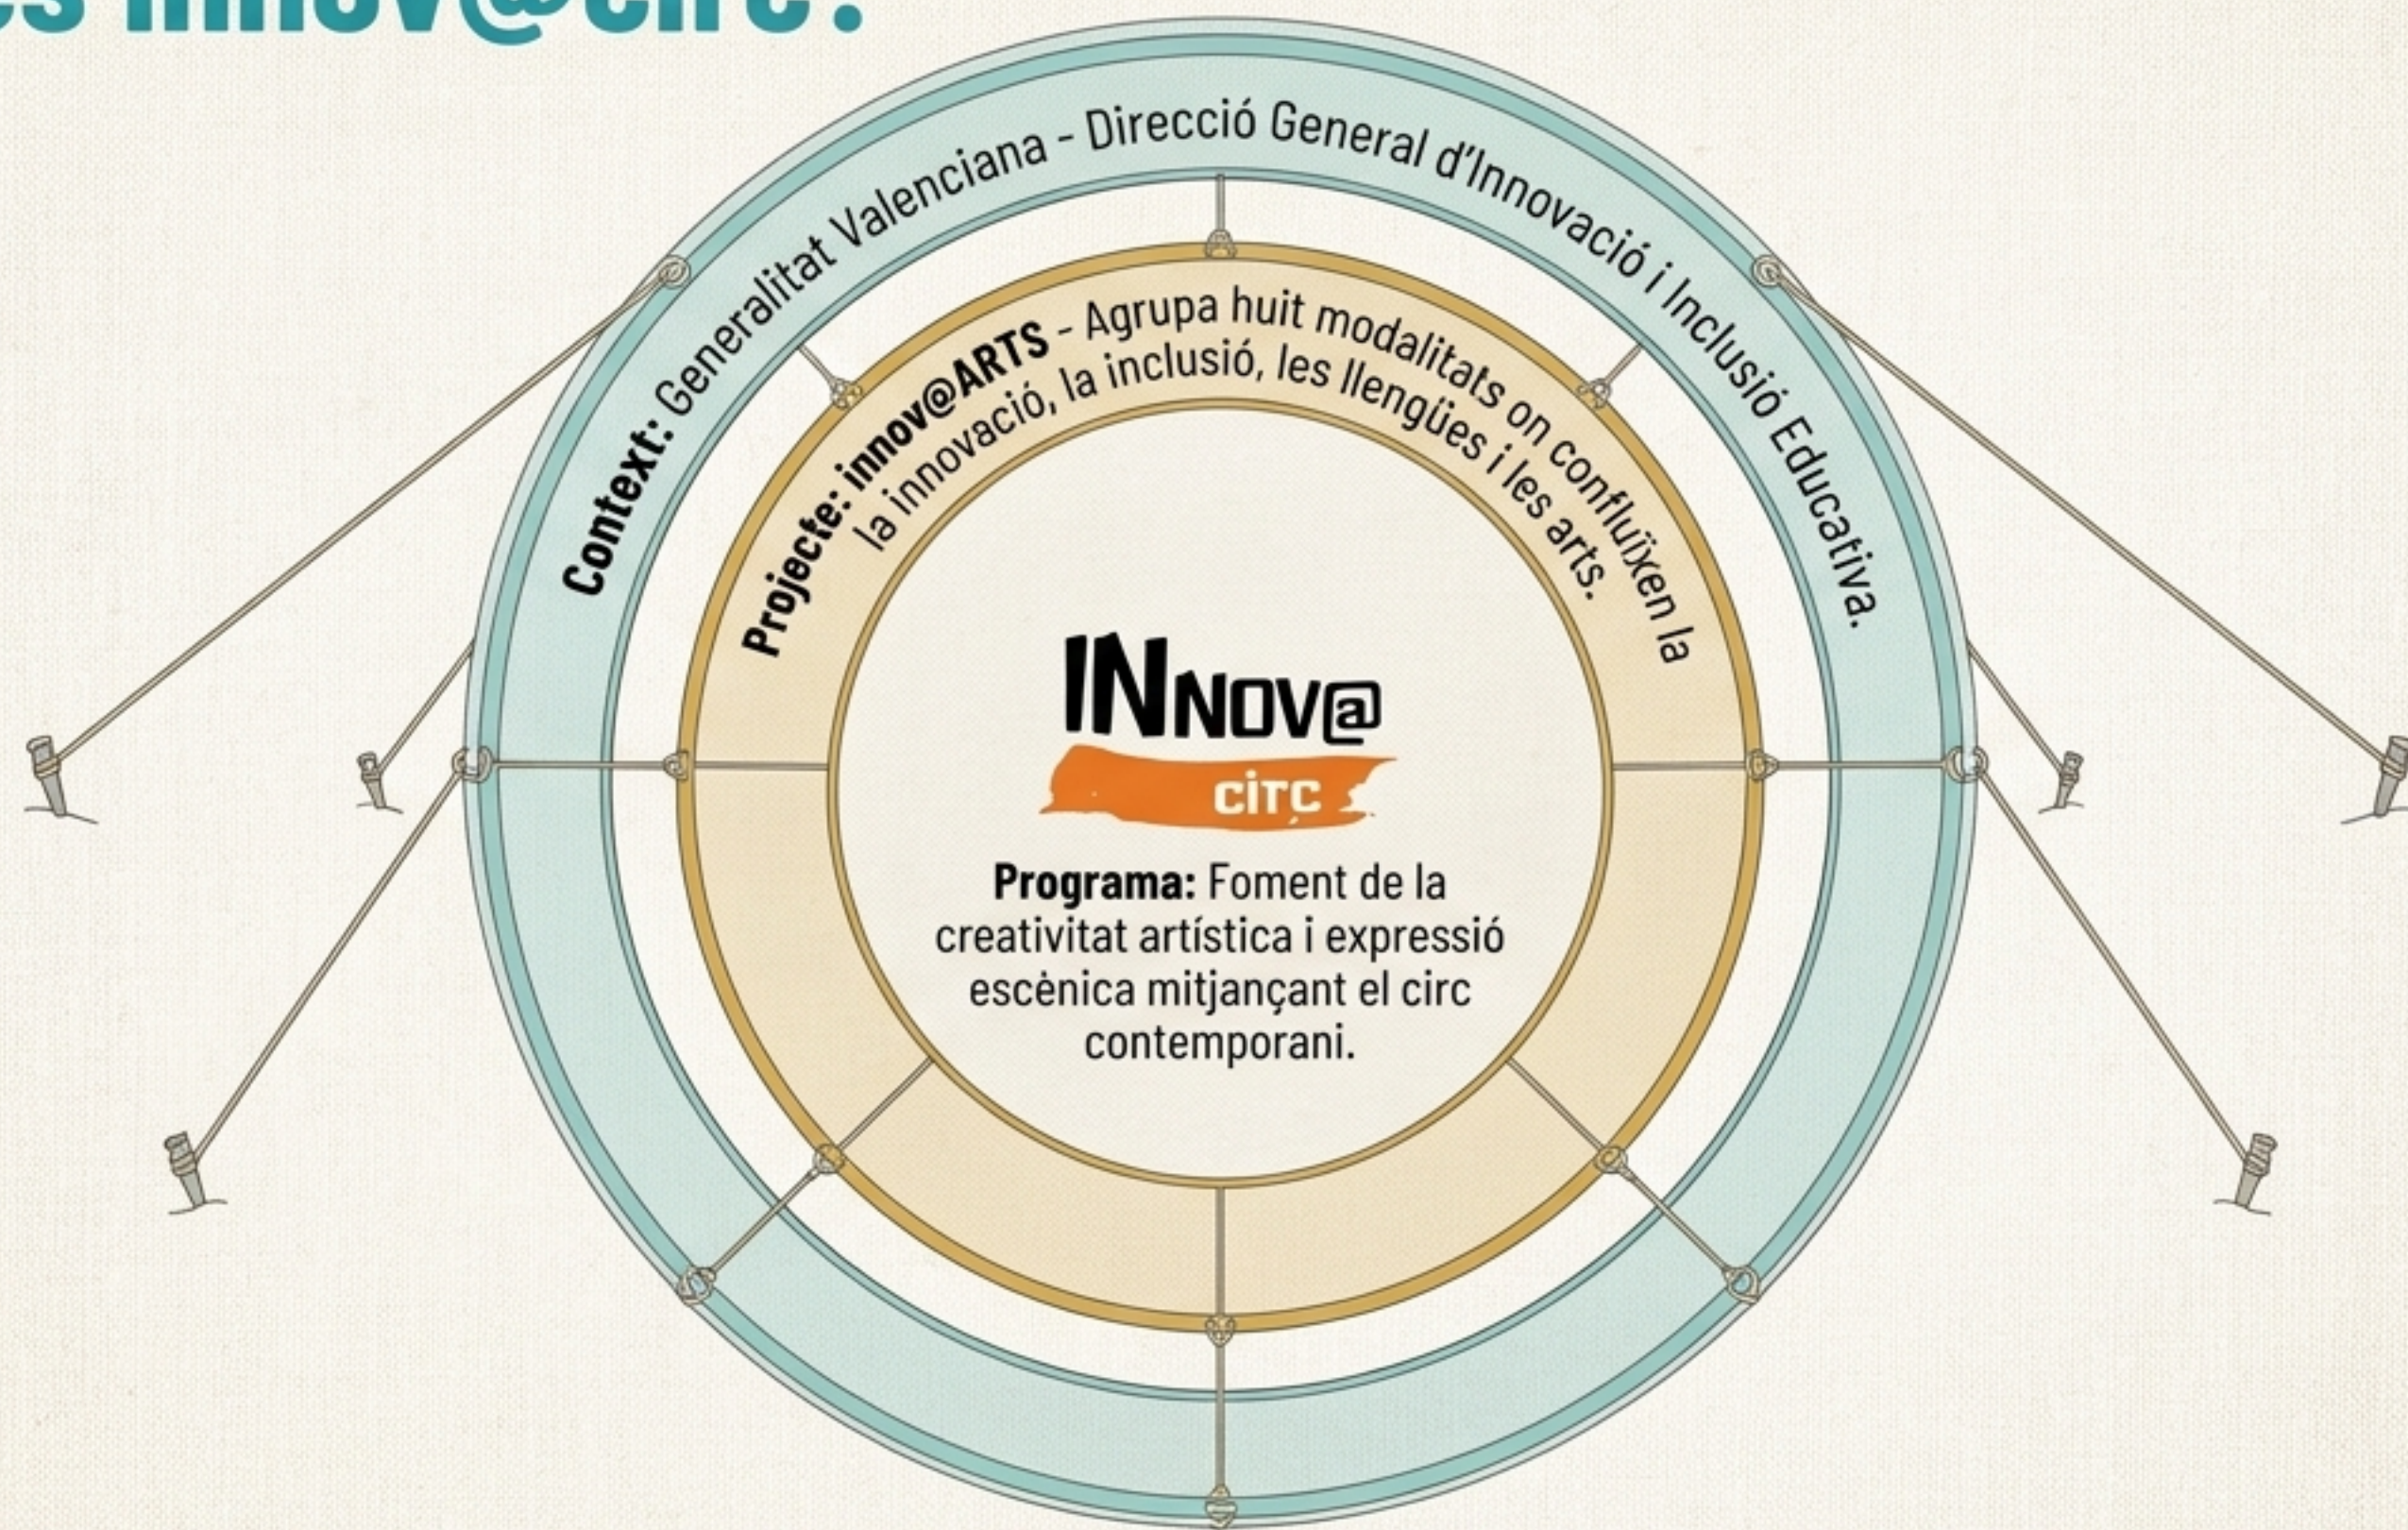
es innov@circ?

Context: Generalitat Valenciana - Direcció General d'Innovació i Inclusió Educativa.

Projecte: innov@ARTS - Agrupa huit modalitats on confluïxen la innovació, la inclusió, les llengües i les arts.

INNOV@
CIRC

Programa: Foment de la creativitat artística i expressió escènica mitjançant el circ contemporani.